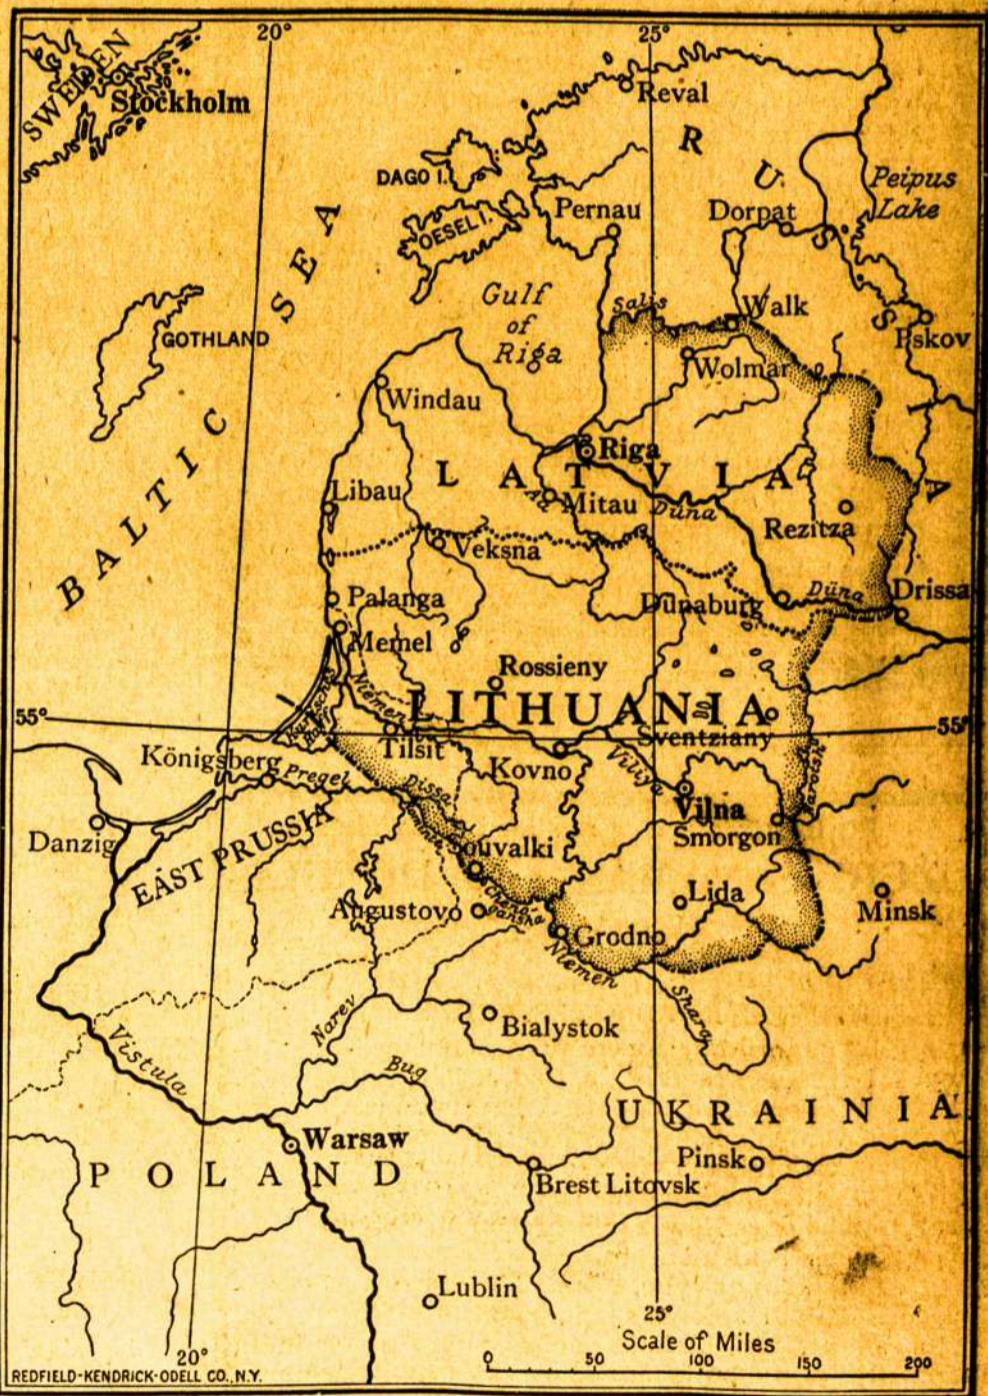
20°
25°
SWEDEN
Stockholm
Reval
R
U
S
S
I
A
DAGO I.
OESEL I.
Pernau
Dorpat
Peipus Lake
S
E
A
Gulf of Riga
Salis
Walk
Pskov
GOTHLAND
Wolmar
Windau
BALTIC
Riga
L A T V I A
Libau
Aa
Mitau
Düna
Rezitza
Veksna
Palanga
Dünaburg
Düna
Drissa
Memel
Rossieny
55°
LITHUANIA
55°
Niemen
Sventziany
Tilsit
Königsberg
Pregel
Kovno
Viliya
Dissa
Vilna
Danzig
EAST PRUSSIA
Souvalki
Smorgon
Berezina
Minsk
Augustovo
Lida
Grodno
Niemen
Shara
Bialystok
Narev
Vistula
Bug
UKRAINIA
Warsaw
Pinsk
POLAND
Brest Litovsk
Lublin
25°
20°
Scale of Miles
0
50
100
150
200
REDFIELD-KENDRICK-ODELL CO., N.Y.